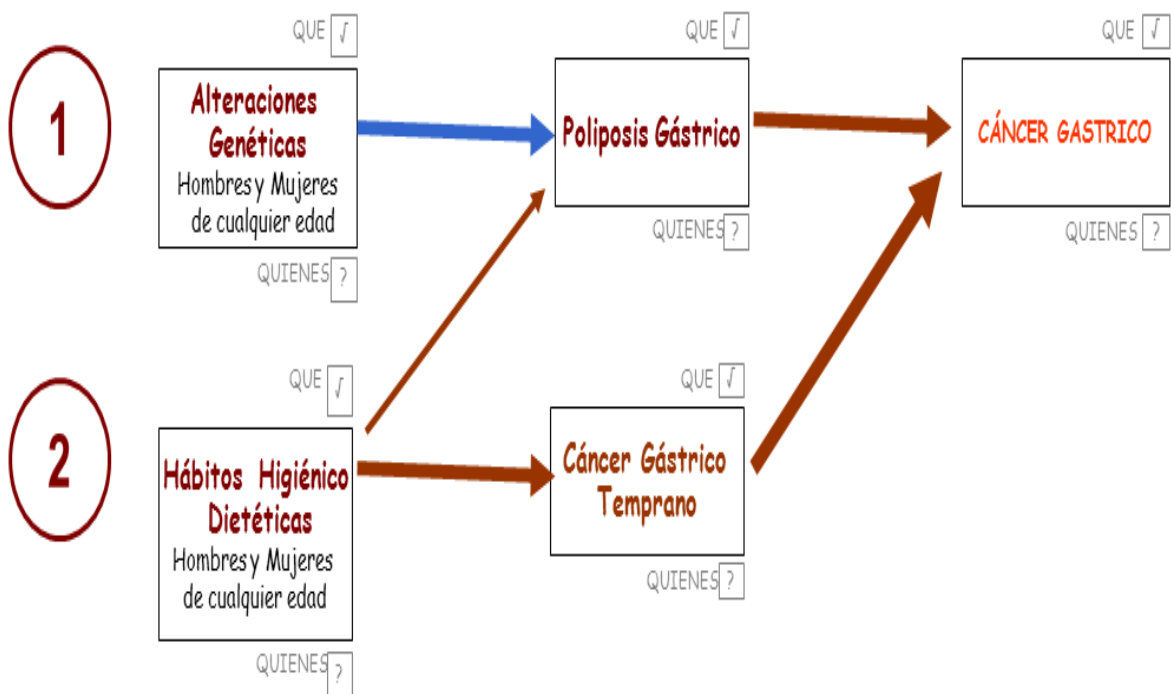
1

QUE √

Alteraciones Genéticas
Hombres y Mujeres de cualquier edad

QUIENES ?

QUE √

Poliposis Gástrico

QUIENES ?

QUE √

CÁNCER GASTRICO

QUIENES ?

2

QUE √

Hábitos Higiénico Dietéticas
Hombres y Mujeres de cualquier edad

QUIENES ?

QUE √

Cáncer Gástrico Temprano

QUIENES ?